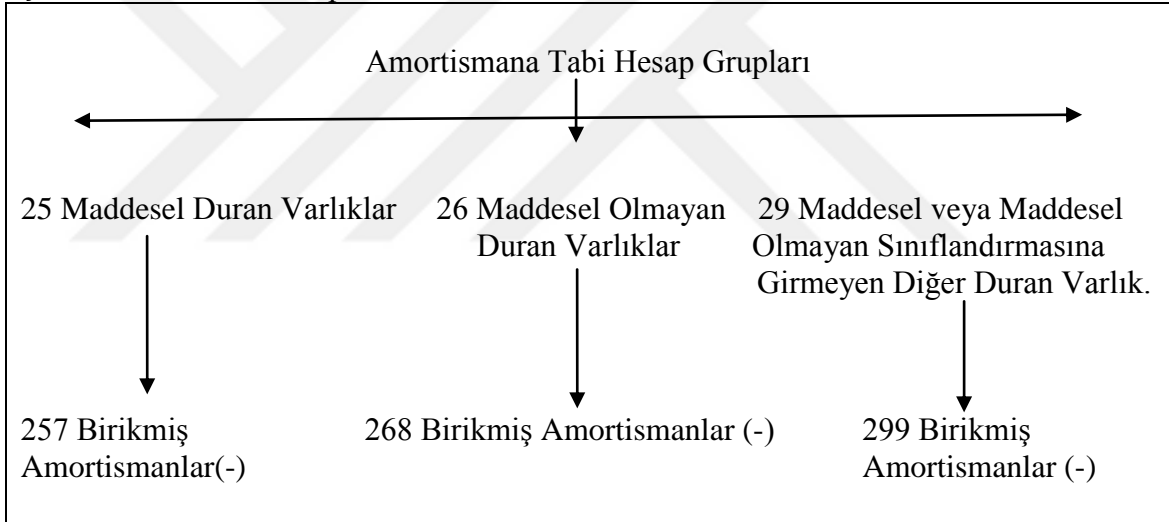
Amortismana Tabi Hesap Grupları

25 Maddesel Duran Varlıklar

26 Maddesel Olmayan Duran Varlıklar

29 Maddesel veya Maddesel Olmayan Sınıflandırmasına Girmeyen Diğer Duran Varlık.

257 Birikmiş Amortismanlar(-)

268 Birikmiş Amortismanlar (-)

299 Birikmiş Amortismanlar (-)